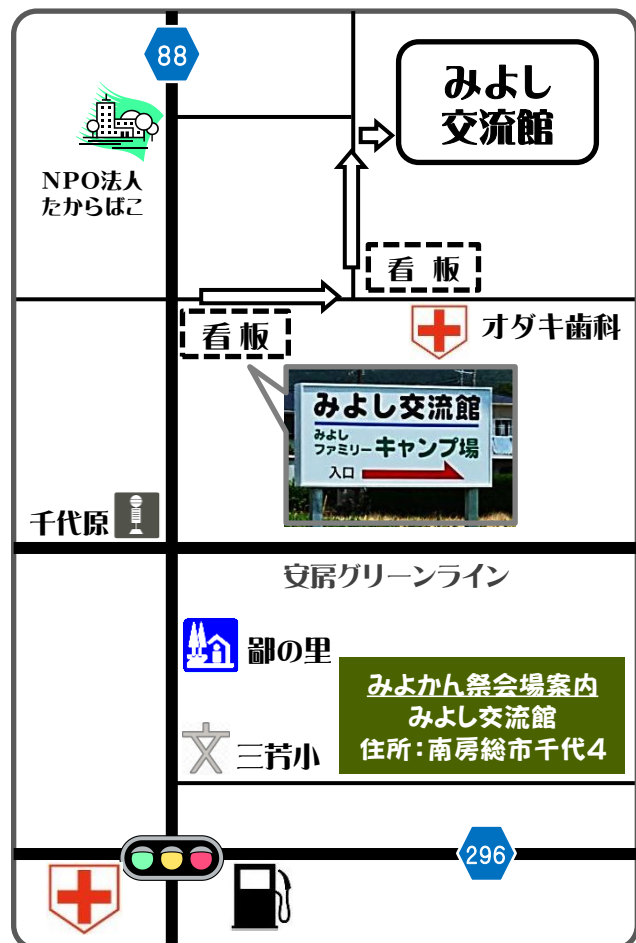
88

みよし
交流館

NPO法人
たからばこ

看 板

看 板

オダキ歯科

みよし交流館
みよし
ファミリーキャンプ場
入口

千代原

安房グリーンライン

鄙の里

三芳小

みよかん祭会場案内
みよし交流館
住所：南房総市千代４

296